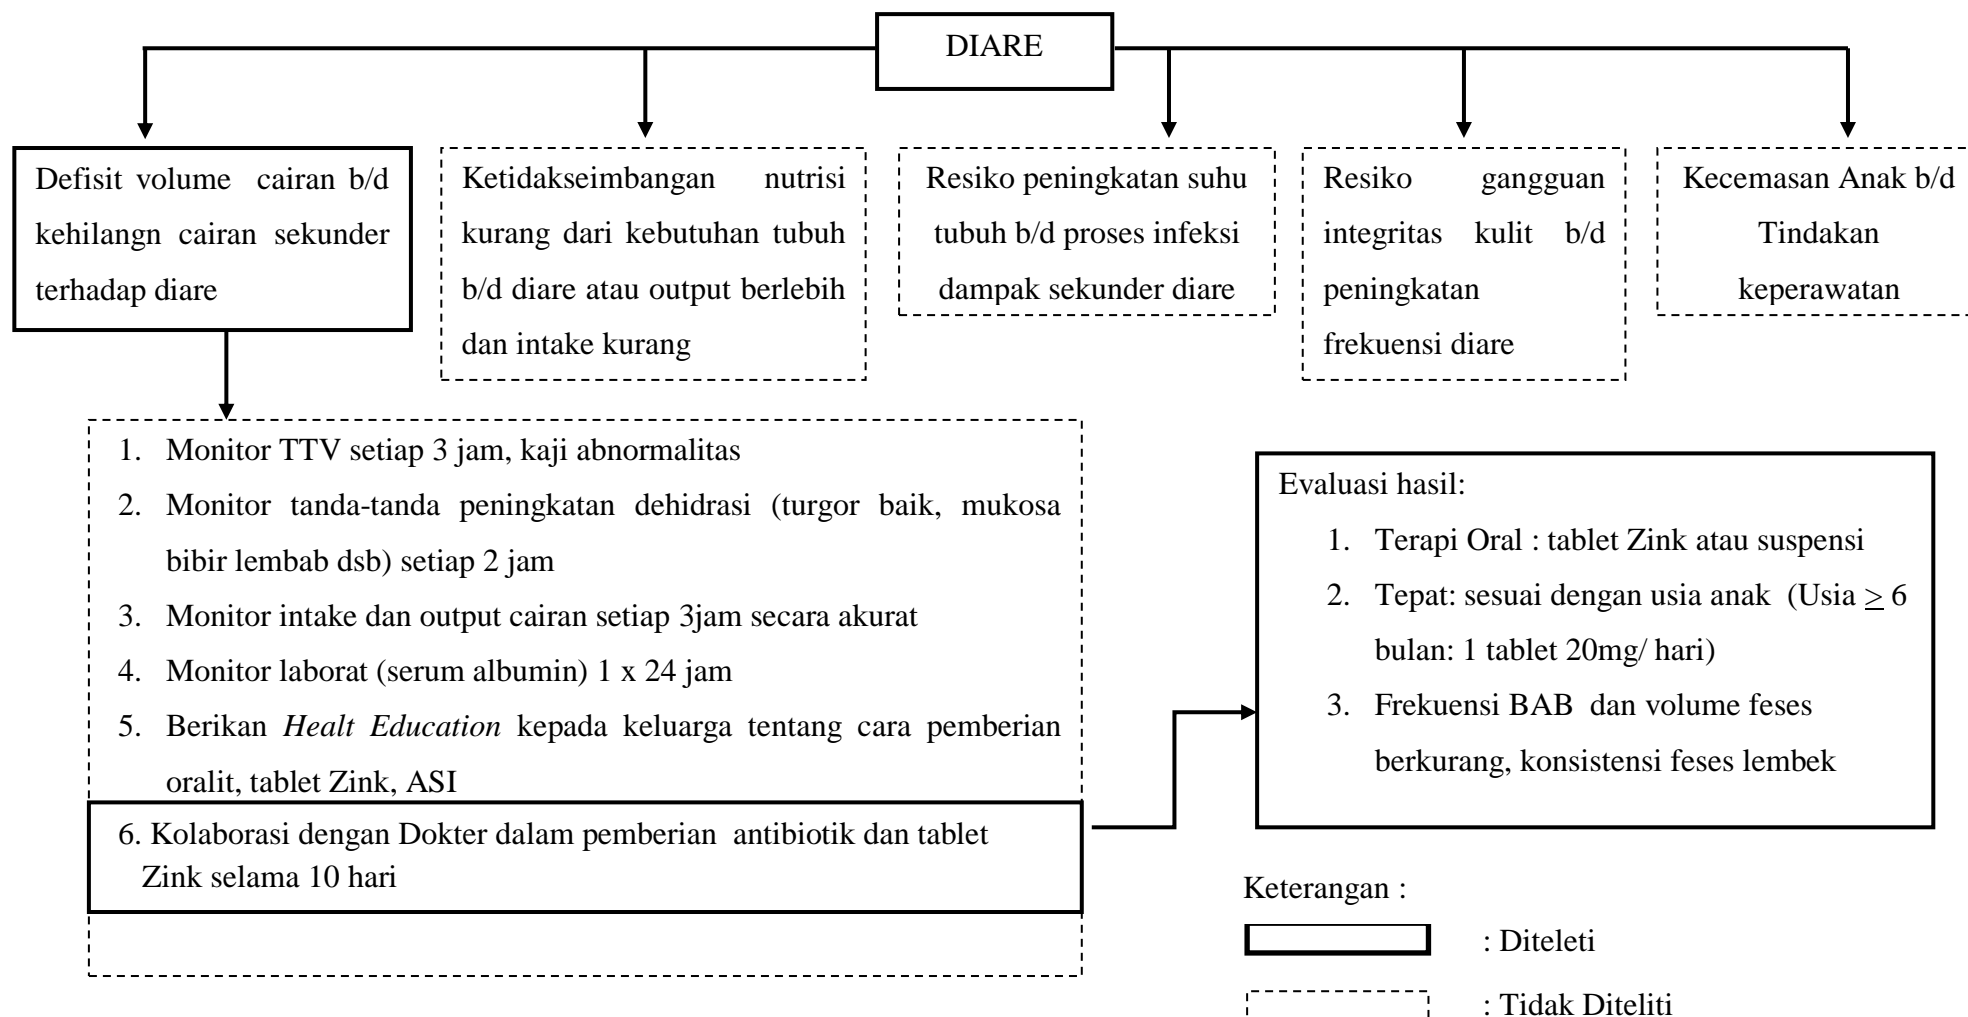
DIARE

Defisit volume cairan b/d kehilangn cairan sekunder terhadap diare

Ketidakseimbangan nutrisi kurang dari kebutuhan tubuh b/d diare atau output berlebih dan intake kurang

Resiko peningkatan suhu tubuh b/d proses infeksi dampak sekunder diare

Resiko gangguan integritas kulit b/d peningkatan frekuensi diare

Kecemasan Anak b/d Tindakan keperawatan

1. Monitor TTV setiap 3 jam, kaji abnormalitas
2. Monitor tanda-tanda peningkatan dehidrasi (turgor baik, mukosa bibir lembab dsb) setiap 2 jam
3. Monitor intake dan output cairan setiap 3jam secara akurat
4. Monitor laborat (serum albumin) 1 x 24 jam
5. Berikan *Healt Education* kepada keluarga tentang cara pemberian oralit, tablet Zink, ASI

6. Kolaborasi dengan Dokter dalam pemberian antibiotik dan tablet Zink selama 10 hari

Evaluasi hasil:
1. Terapi Oral : tablet Zink atau suspensi
2. Tepat: sesuai dengan usia anak (Usia $\geq$ 6 bulan: 1 tablet 20mg/ hari)
3. Frekuensi BAB dan volume feses berkurang, konsistensi feses lembek

Keterangan :

: Diteleti

: Tidak Diteliti